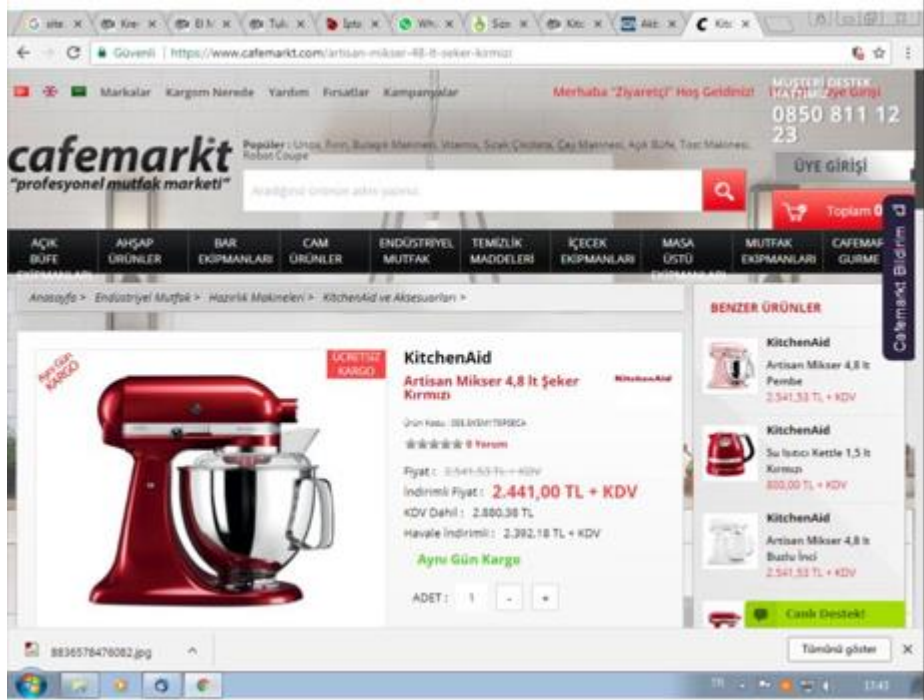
G site × Kre × El h × Tul × İpto × Wh × Süz × Kitc × Akt × C Kitc ×

Güvenli | https://www.cafemarkt.com/artisan-mikser-48-lt-seker-kirmizi

Markalar Kargom Nerede Yardım Fırsatlar Kampanyalar

Merhaba "Ziyaretçi" Hoş Geldiniz! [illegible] Üye Girişi

MÜŞTERİ DESTEK HATTI
0850 811 12 23

cafemarkt
"profesyonel mutfak marketi"

Popüler: Unox, Rom, Bulaşık Makinesi, Vitamix, Sıcak Çikolata, Çay Makinesi, Açık Büfe, Tost Makinesi, Robot Coupe

Aradığınız ürünün adını yazınız

ÜYE GİRİŞİ

Toplam 0

AÇIK BÜFE EKİPMANLARI | AHŞAP ÜRÜNLER | BAR EKİPMANLARI | CAM ÜRÜNLER | ENDÜSTRİYEL MUTFAK | TEMİZLİK MADDELERİ | İÇECEK EKİPMANLARI | MASA ÜSTÜ EKİPMANLARI | MUTFAK EKİPMANLARI | CAFEMARKT GURME

Cafemarkt Bildirim

Anasayfa > Endüstriyel Mutfak > Hazırlık Makineleri > KitchenAid ve Aksesuarları >

Aynı Gün KARGO

ÜCRETSİZ KARGO

KitchenAid
Artisan Mikser 4,8 lt Şeker Kırmızı

KitchenAid

Ürün Kodu: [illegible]

0 Yorum

Fiyat: 2.541,53 TL + KDV
İndirimli Fiyat: 2.441,00 TL + KDV
KDV Dahil: 2.880,38 TL
Havale İndirimi: 2.392,18 TL + KDV

Aynı Gün Kargo

ADET: 1 - +

BENZER ÜRÜNLER

KitchenAid
Artisan Mikser 4,8 lt Pembe
2.541,53 TL + KDV

KitchenAid
Su Isıtıcı Kettle 1,5 lt Kırmızı
800,00 TL + KDV

KitchenAid
Artisan Mikser 4,8 lt Buzlu İnci
2.541,53 TL + KDV

Canlı Destek!

88365784760082.jpg

Tümünü göster

TR 13:43